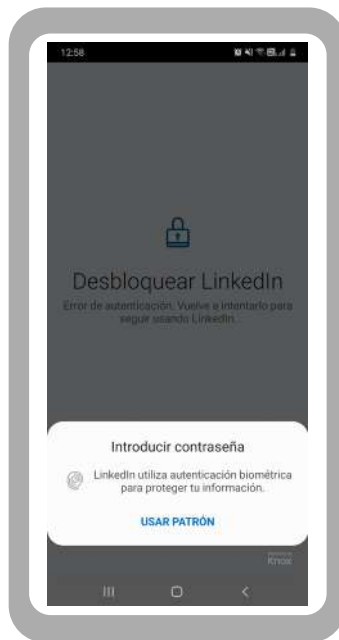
12:58

Desbloquear LinkedIn

Error de autenticación. Vuelve a intentarlo para seguir usando LinkedIn.

Introducir contraseña

LinkedIn utiliza autenticación biométrica para proteger tu información.

USAR PATRÓN

Knox